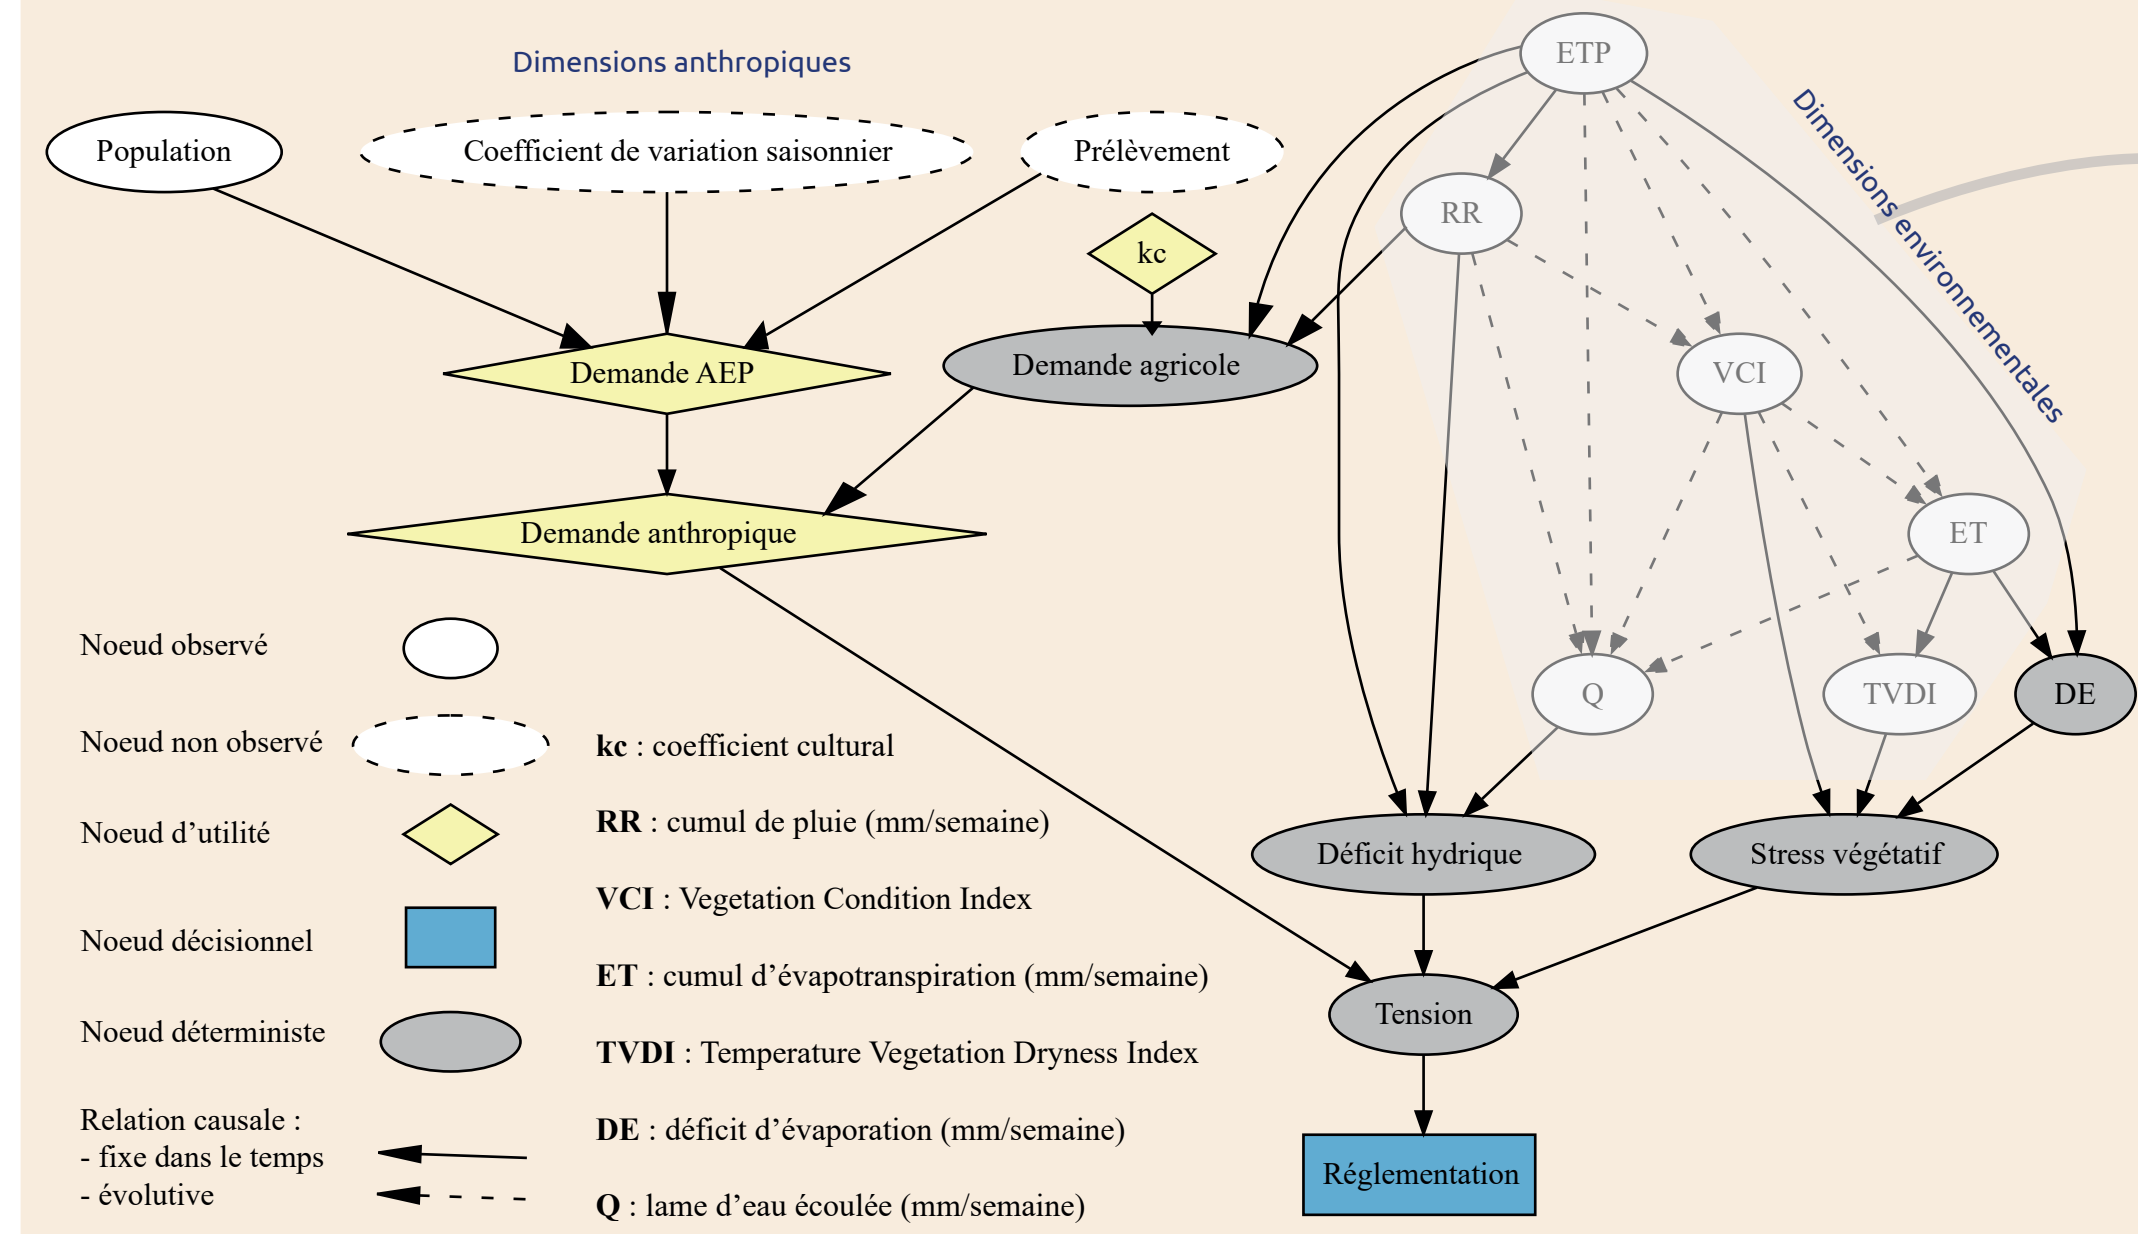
Dimensions anthropiques

Population

Coefficient de variation saisonnier

Prélèvement

kc

Demande AEP

Demande agricole

Demande anthropique

ETP

RR

VCI

ET

Q

TVDI

DE

Dimensions environnementales

Déficit hydrique

Stress végétatif

Tension

Réglementation

Noeud observé

Noeud non observé

Noeud d'utilité

Noeud décisionnel

Noeud déterministe

Relation causale :
- fixe dans le temps
- évolutive

**kc** : coefficient cultural

**RR** : cumul de pluie (mm/semaine)

**VCI** : Vegetation Condition Index

**ET** : cumul d'évapotranspiration (mm/semaine)

**TVDI** : Temperature Vegetation Dryness Index

**DE** : déficit d'évaporation (mm/semaine)

**Q** : lame d'eau écoulée (mm/semaine)